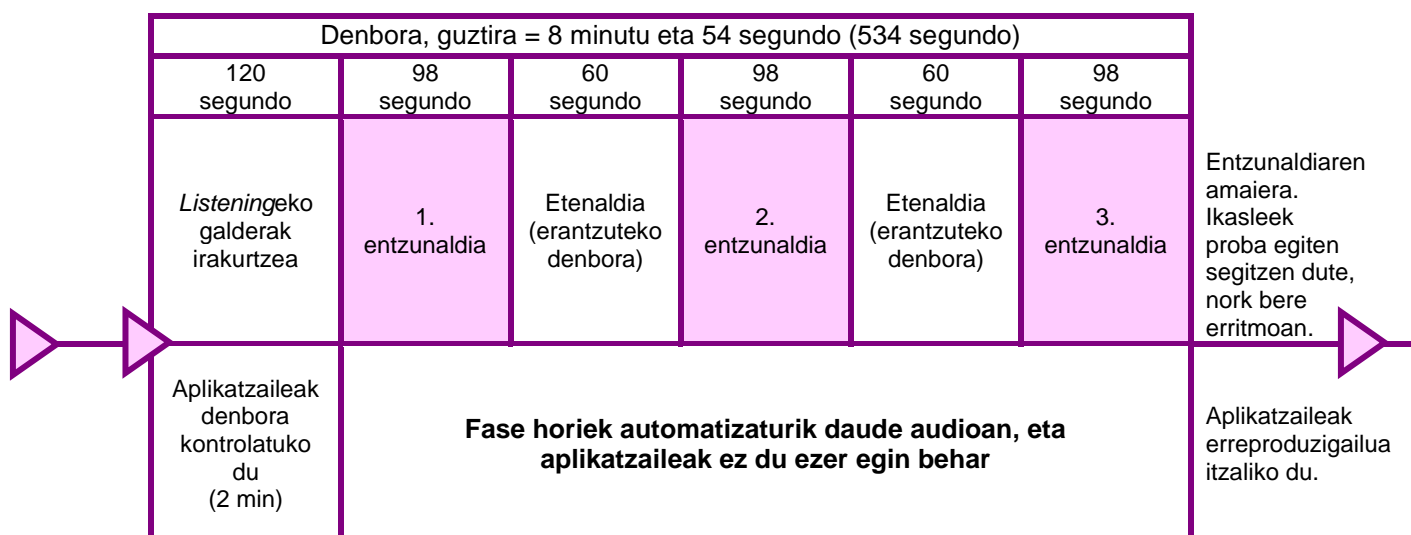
Denbora, guztira = 8 minutu eta 54 segundo (534 segundo)

| 120 segundo | 98 segundo | 60 segundo | 98 segundo | 60 segundo | 98 segundo |
|---|---|---|---|---|---|
| *Listening*eko galderak irakurtzea | 1. entzunaldia | Etenaldia (erantzuteko denbora) | 2. entzunaldia | Etenaldia (erantzuteko denbora) | 3. entzunaldia |

Entzunaldiaren amaiera. Ikasleek proba egiten segitzen dute, nork bere erritmoan.

Aplikatzaileak denbora kontrolatuko du (2 min)

**Fase horiek automatizaturik daude audioan, eta aplikatzaileak ez du ezer egin behar**

Aplikatzaileak erreproduzigailua itzaliko du.